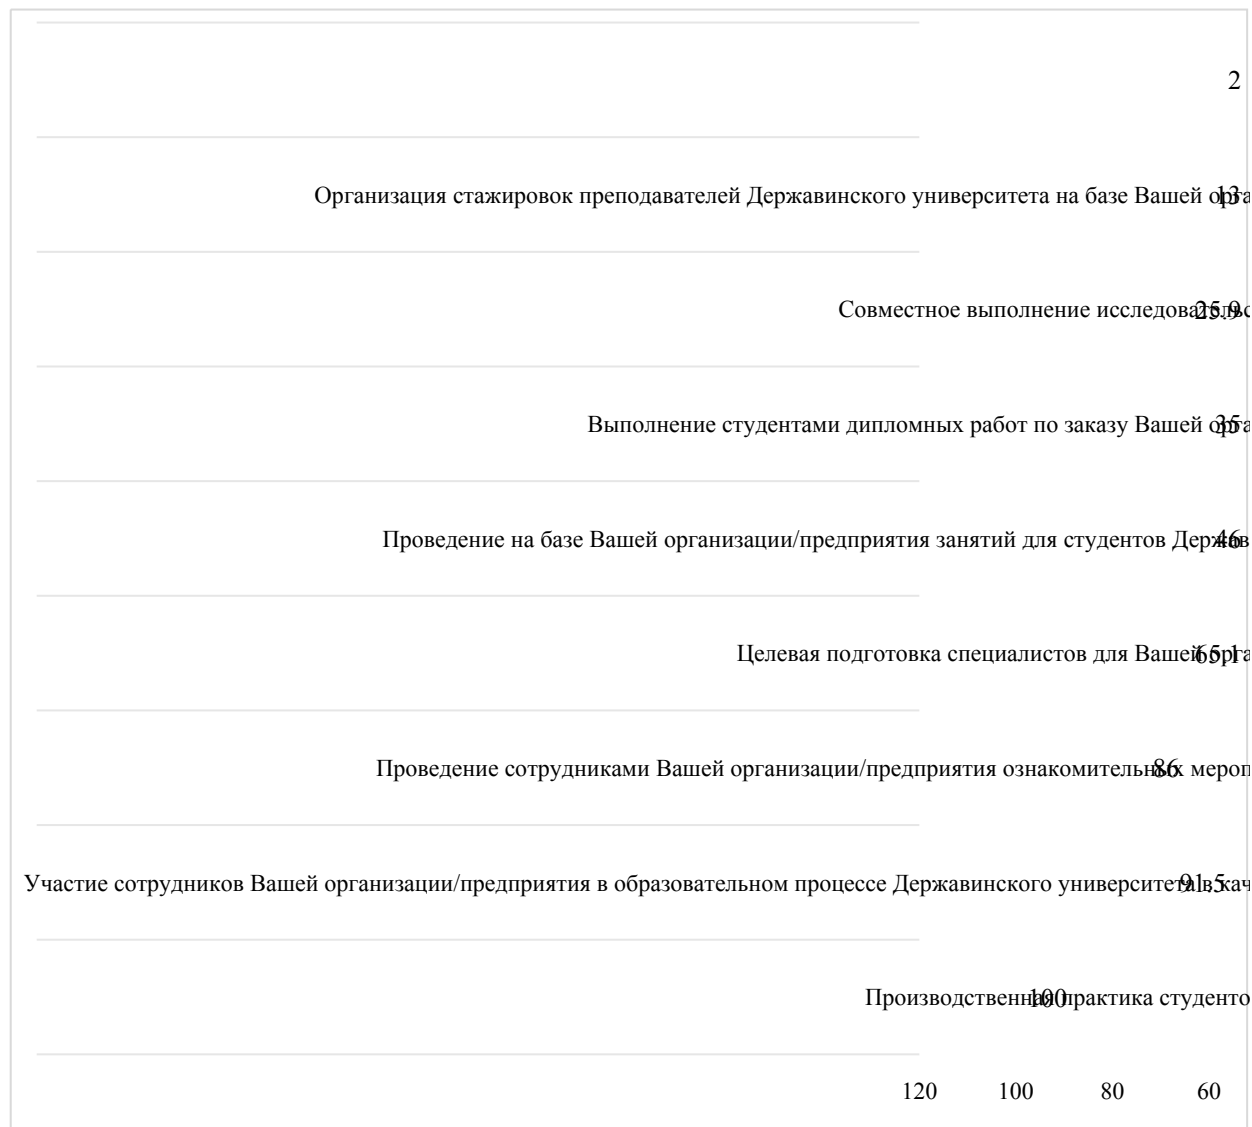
2

Организация стажировок преподавателей Державинского университета на базе Вашей орга 13

Совместное выполнение исследова 25.9

Выполнение студентами дипломных работ по заказу Вашей орга 35

Проведение на базе Вашей организации/предприятия занятий для студентов Держав 46

Целевая подготовка специалистов для Вашей орга 65.1

Проведение сотрудниками Вашей организации/предприятия ознакомительных мероп 86

Участие сотрудников Вашей организации/предприятия в образовательном процессе Державинского университета в кач 91.5

Производственная практика студенто 100

120 100 80 60